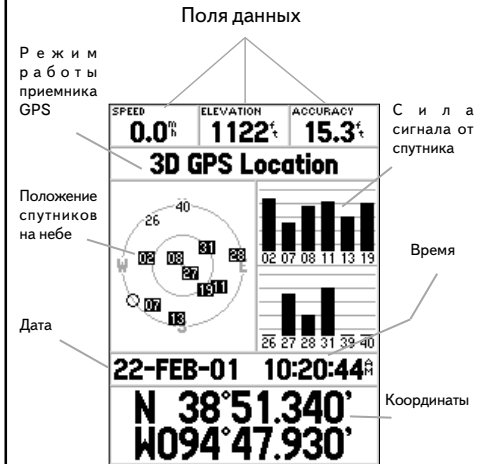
Поля данных

Режим работы приемника GPS

SPEED
0.0 mh

ELEVATION
1122 ft

ACCURACY
15.3 ft

Сила сигнала от спутника

3D GPS Location

Положение спутников на небе

40
26
W
02
08
31
28
E
27
19
11
07
13
S

02 07 08 11 13 19

Время

26 27 28 31 39 40

Дата

22-FEB-01 10:20:44 AM

N 38°51.340'
W094°47.930'

Координаты